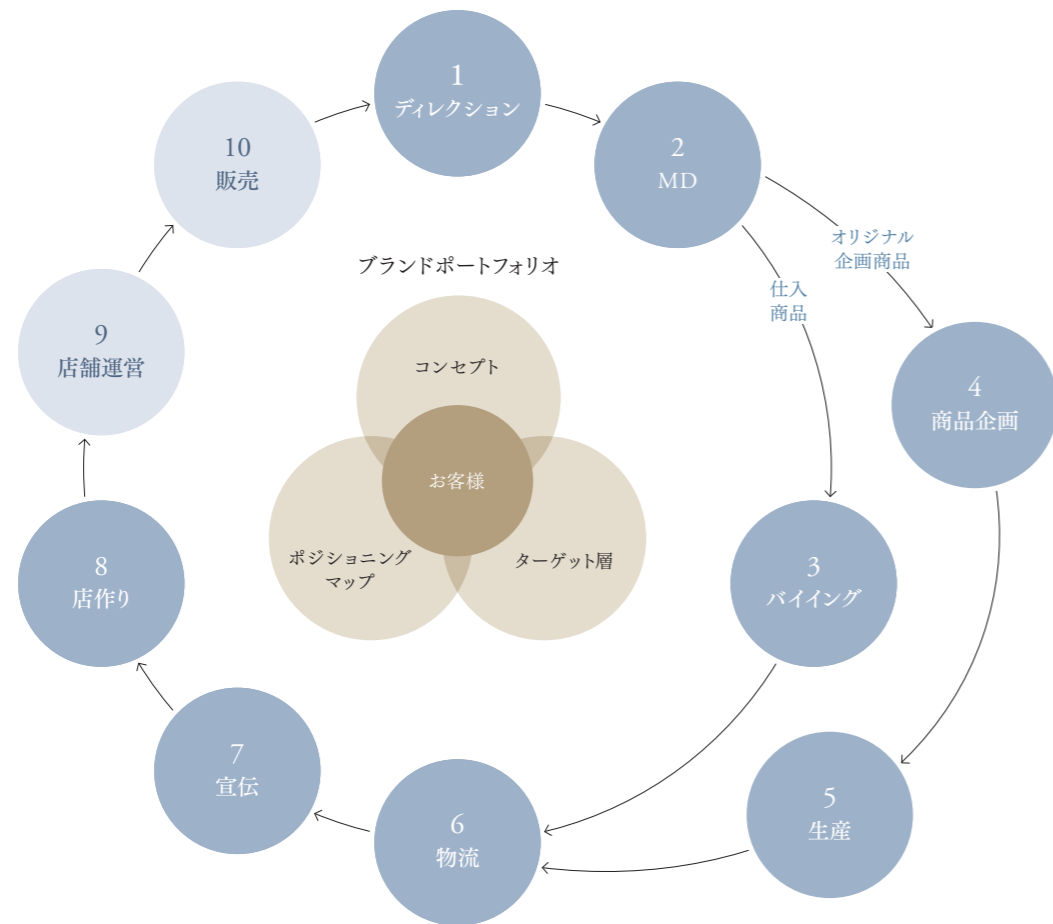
1
ディレクション

2
MD

オリジナル
企画商品

仕入
商品

4
商品企画

3
バイイング

5
生産

6
物流

7
宣伝

8
店作り

9
店舗運営

10
販売

ブランドポートフォリオ

コンセプト

お客様

ポジショニング
マップ

ターゲット層